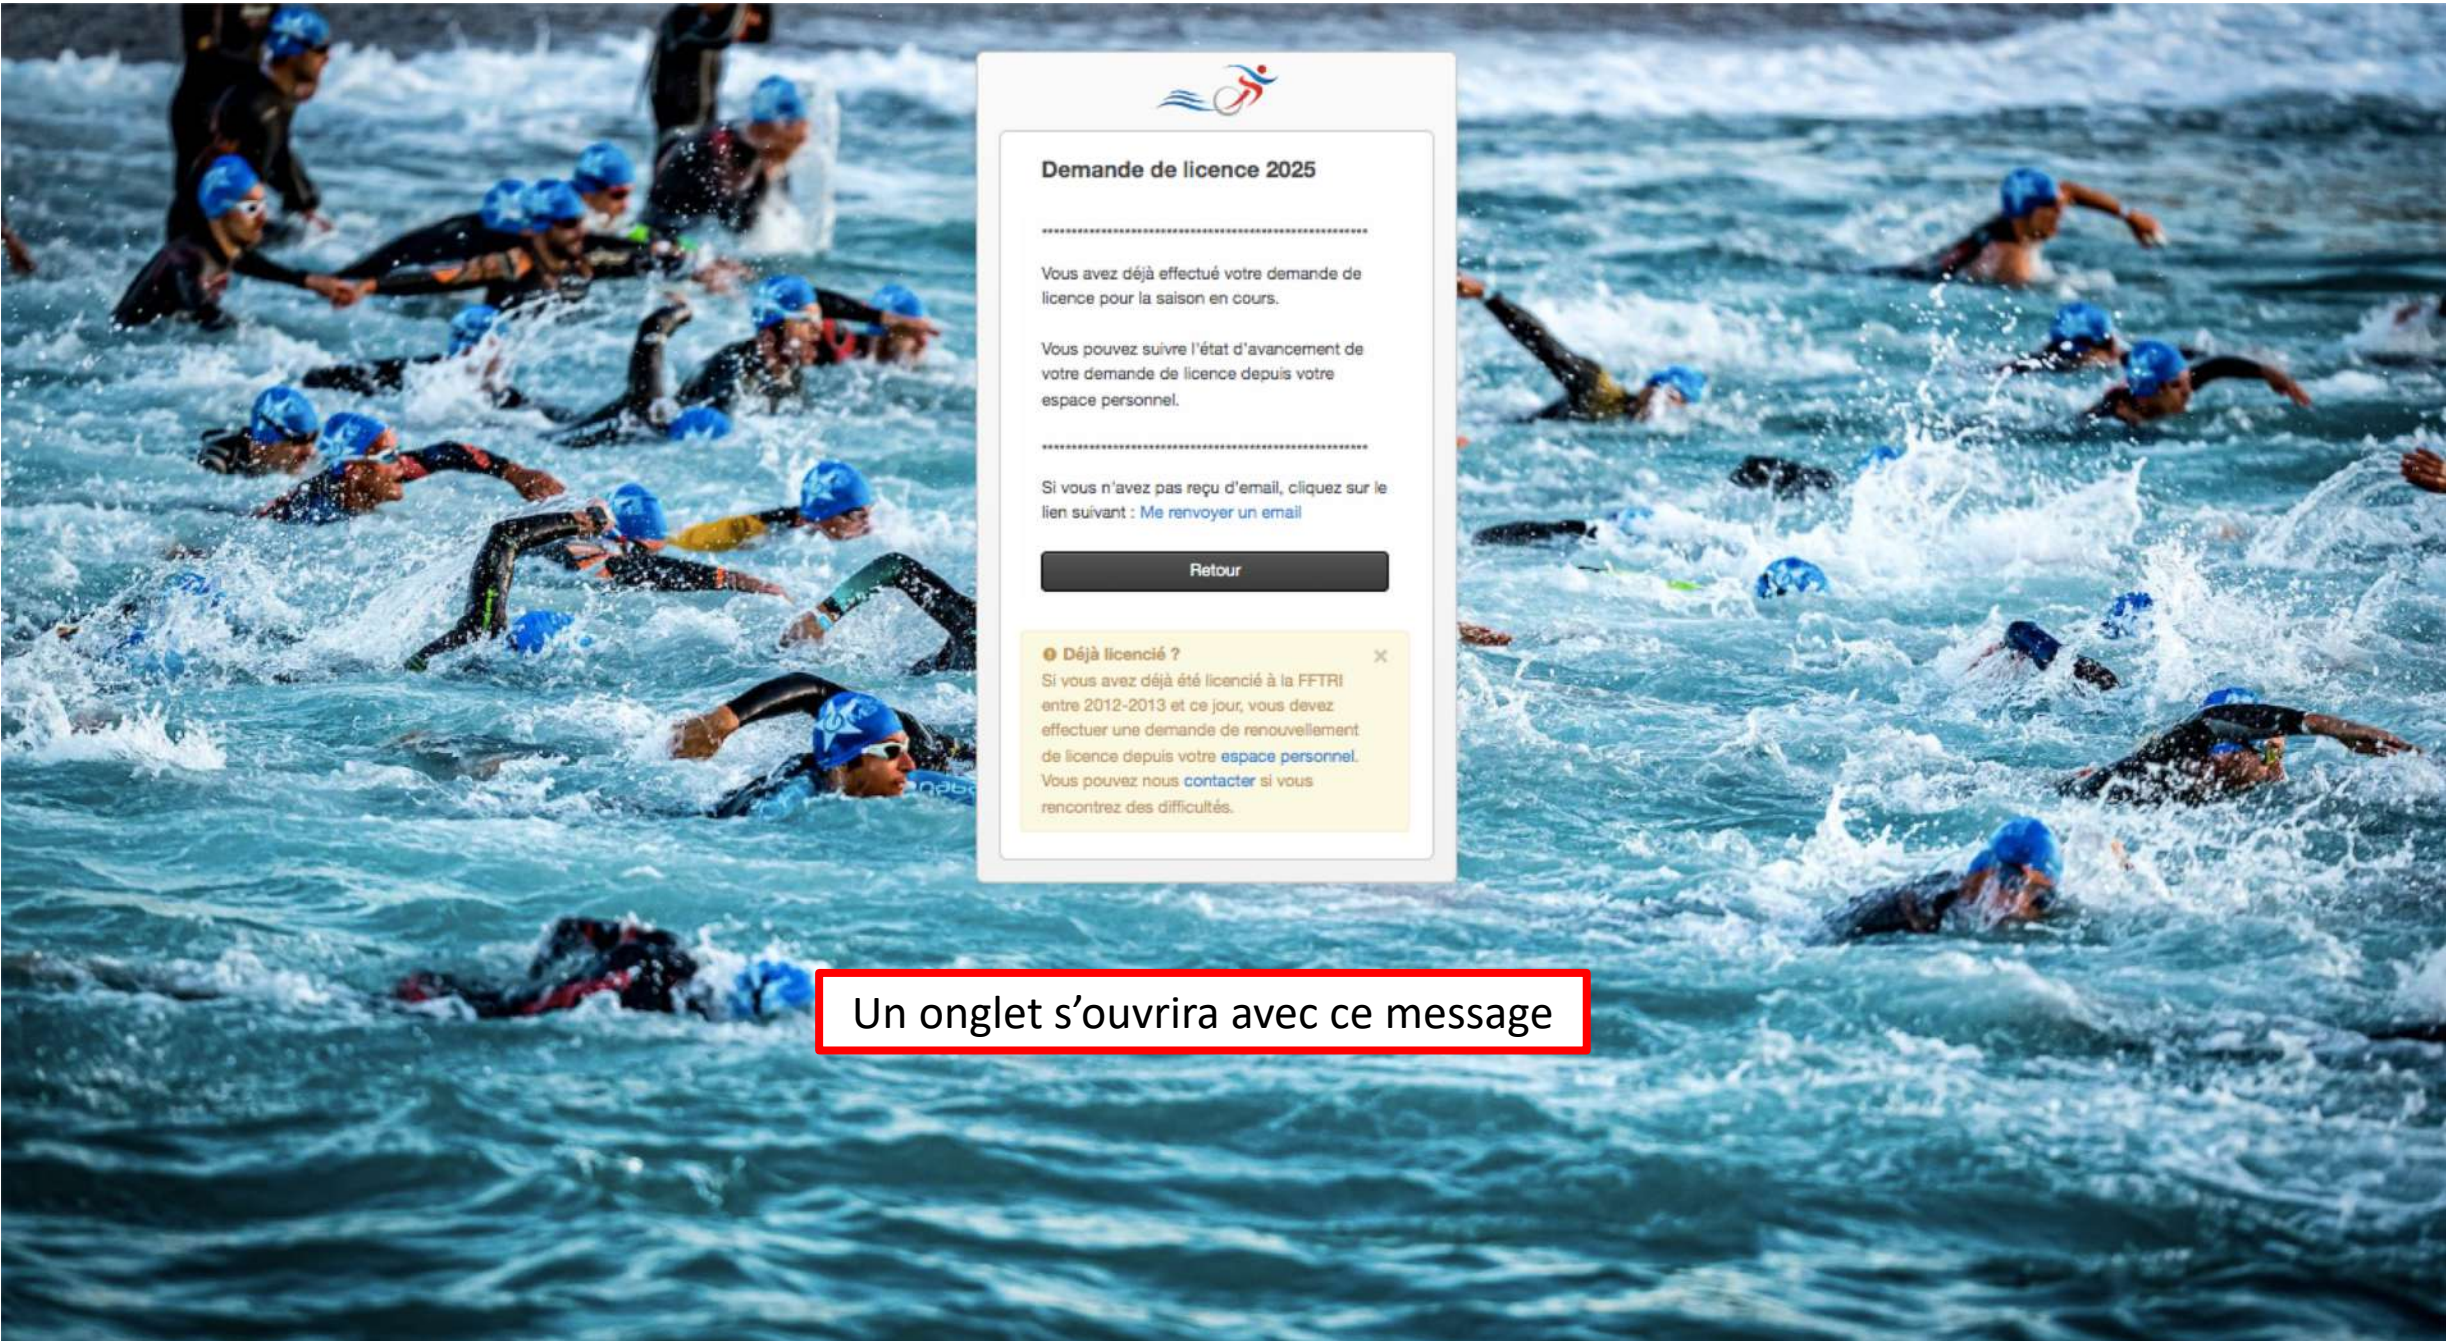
Demande de licence 2025

-----------------------------------------------

Vous avez déjà effectué votre demande de licence pour la saison en cours.

Vous pouvez suivre l'état d'avancement de votre demande de licence depuis votre espace personnel.

-----------------------------------------------

Si vous n'avez pas reçu d'email, cliquez sur le lien suivant : Me renvoyer un email

Retour

Déjà licencié ?

×

Si vous avez déjà été licencié à la FFTRI entre 2012-2013 et ce jour, vous devez effectuer une demande de renouvellement de licence depuis votre espace personnel. Vous pouvez nous contacter si vous rencontrez des difficultés.

Un onglet s'ouvrira avec ce message